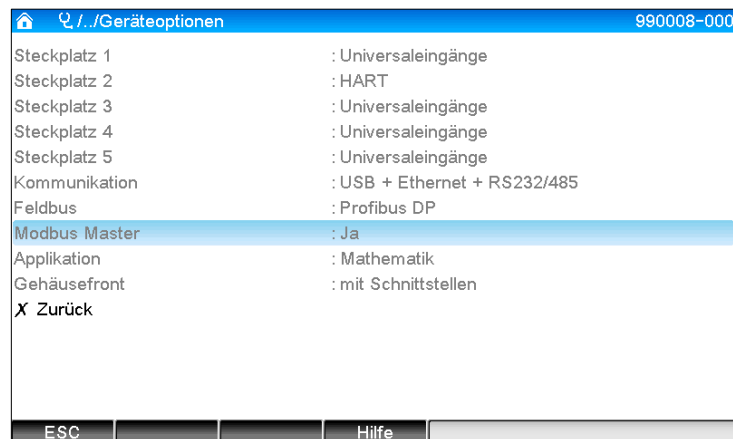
ዒ /../Geräteoptionen 990008-000

| | |
|---|---|
| Steckplatz 1 | : Universaleingänge |
| Steckplatz 2 | : HART |
| Steckplatz 3 | : Universaleingänge |
| Steckplatz 4 | : Universaleingänge |
| Steckplatz 5 | : Universaleingänge |
| Kommunikation | : USB + Ethernet + RS232/485 |
| Feldbus | : Profibus DP |
| Modbus Master | : Ja |
| Applikation | : Mathematik |
| Gehäusefront | : mit Schnittstellen |

X Zurück

ESC Hilfe